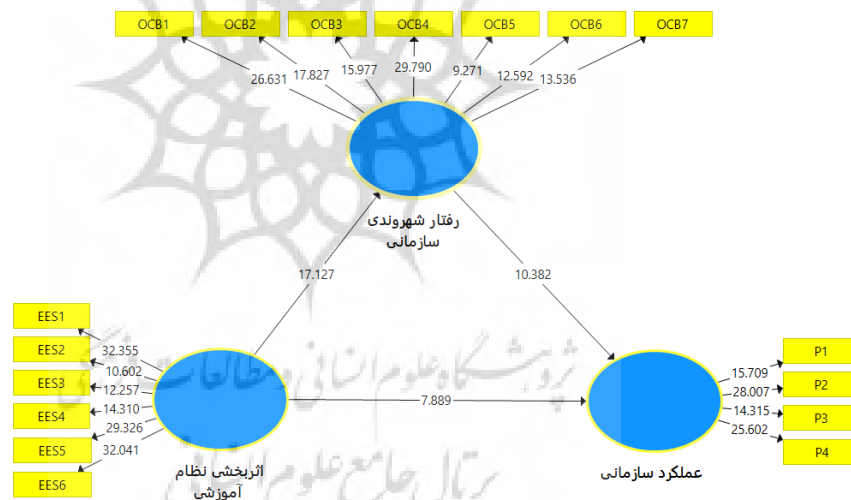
OCB1
OCB2
OCB3
OCB4
OCB5
OCB6
OCB7

26.631
17.827
15.977
29.790
9.271
12.592
13.536

رفتار شهروندی سازمانی

17.127
10.382

EES1
EES2
EES3
EES4
EES5
EES6

32.355
10.602
12.257
14.310
29.326
32.041

7.889

اثربخشی نظام آموزشی

عملکرد سازمانی

15.709
28.007
14.315
25.602

P1
P2
P3
P4

پژوهشگاه علوم انسانی و مطالعات فرهنگی
پرتال جامع علوم انسانی